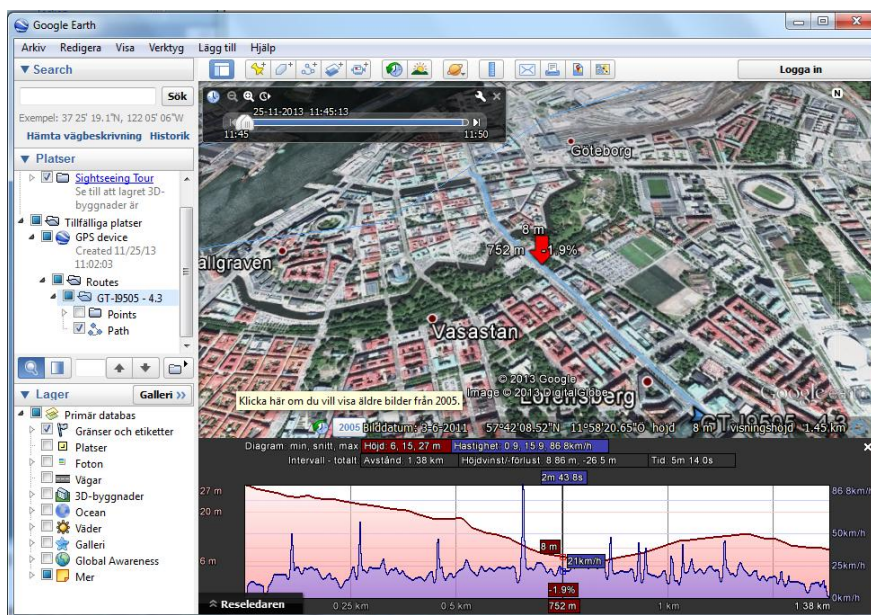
Google Earth

Arkiv Redigera Visa Verktyg Lägg till Hjälp

Logga in

▼ Search

Sök

Exempel: 37 25' 19.1"N, 122 05' 06"W

Hämta vägbeskrivning Historik

▼ Platser

Sightseeing Tour
Se till att lagret 3D-byggnader är

Tillfälliga platser
GPS device
Created 11/25/13 11:02:03
Routes
GT-I9505 - 4.3
Points
Path

▼ Lager Galleri »

Primär databas
Gränser och etiketter
Platser
Foton
Vägar
3D-byggnader
Ocean
Väder
Galleri
Global Awareness
Mer

25-11-2013 11:45:13
11:45
11:50

Göteborg
8 m
752 m
-1,9%
allgraven
Vasastan
Lorensberg
© 2013 Google
Image © 2013 DigitalGlobe
Google Earth
Klicka här om du vill visa äldre bilder från 2005.
2005 Bilddatum: 3-6-2011 57°42'08.52"N 11°58'20.65"Ö höjd 8 m visningshöjd 1.45 km
GT-I9505 - 4.3

Diagram min, snitt, max: Höjd 6, 15, 27 m Hastighet 0.9, 15.9, 86.8km/h
Intervall - totalt: Avstånd 1.38 km Höjdvinst/-förlust 8.86 m, -26.5 m Tid 5m 14 0s

2m 43.8s
27 m
20 m
6 m
8 m
21km/h
-1.9%
86.8km/h
50km/h
25km/h
0km/h
Reseledaren
0.25 km
0.5 km
752 m
1 km
1.38 km